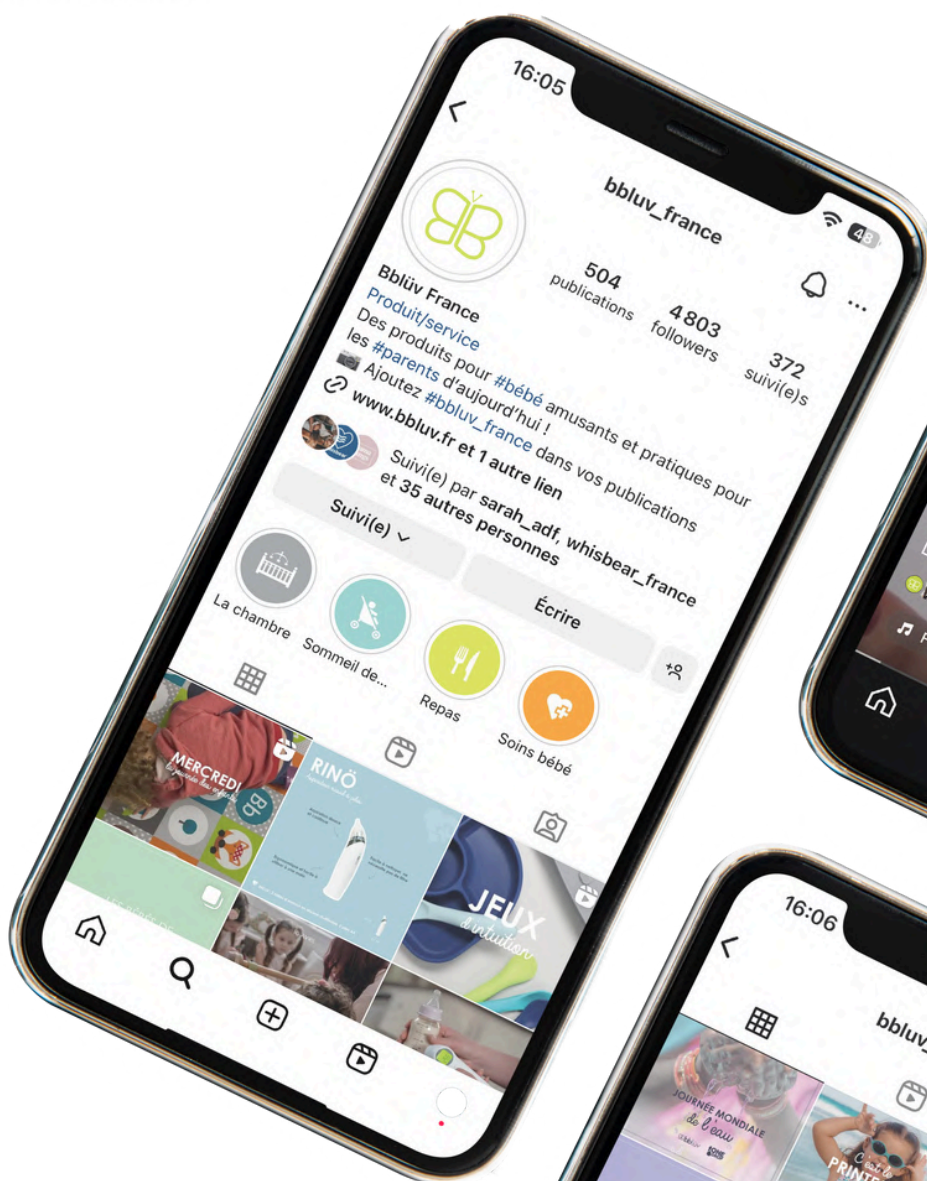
16:05

48

bbluv_france

504
publications

4 803
followers

372
suivi(e)s

Bblüv France
Produit/service
Des produits pour #bébé amusants et pratiques pour les #parents d'aujourd'hui !
📷 Ajoutez #bbluv_france dans vos publications
www.bbluv.fr et 1 autre lien

Suivi(e) par sarah_adf, whisbear_france et 35 autres personnes

Suivi(e)

Écrire

La chambre

Sommeil de...

Repas

Soins bébé

MERCREDI

RINÖ

JEUX d'intuition

16:06

bbluv

JOURNÉE MONDIALE de l'eau

PRINTE